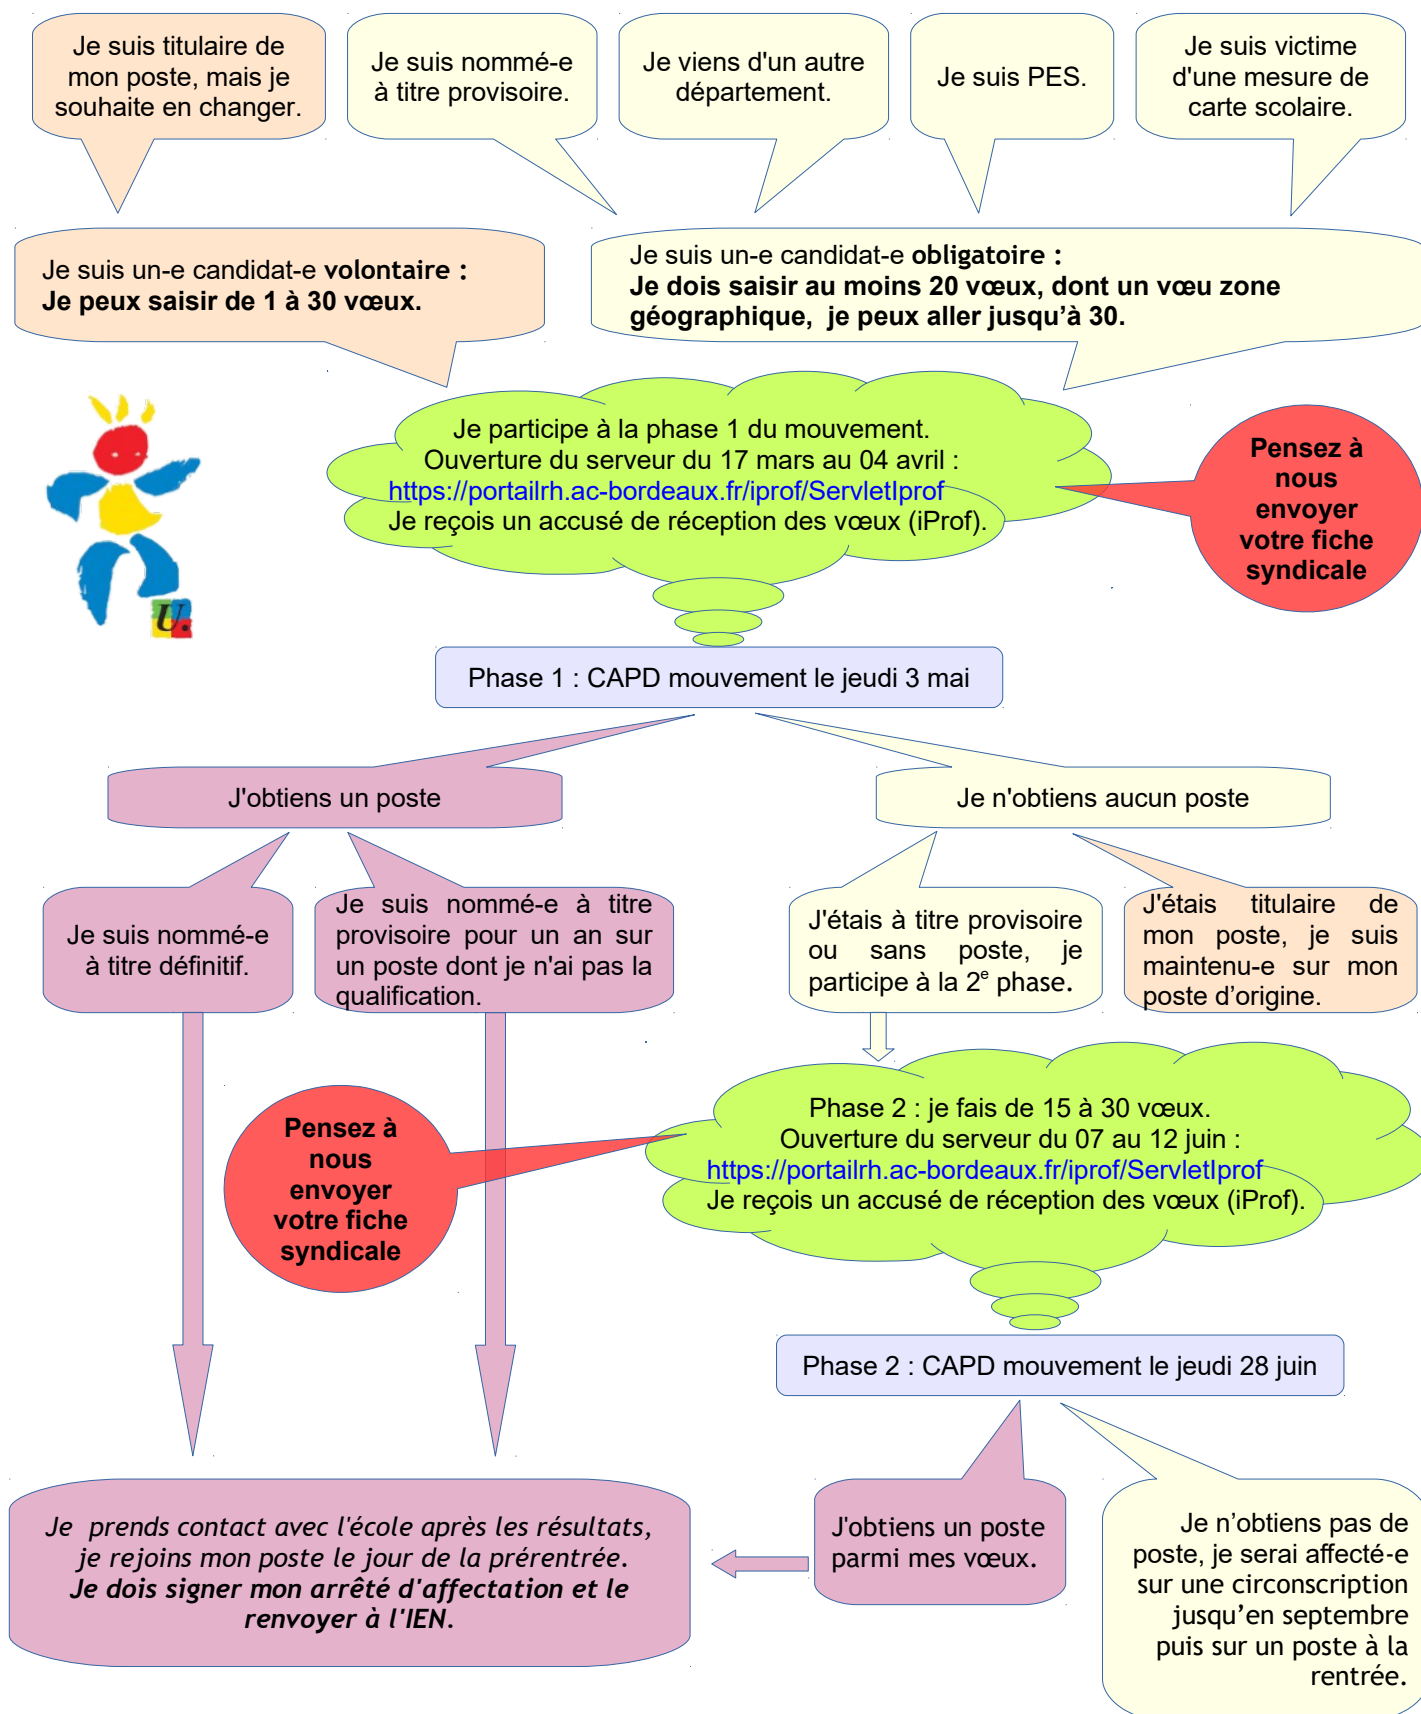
Je suis titulaire de mon poste, mais je souhaite en changer.

Je suis nommé-e à titre provisoire.

Je viens d'un autre département.

Je suis PES.

Je suis victime d'une mesure de carte scolaire.

Je suis un-e candidat-e **volontaire :**
**Je peux saisir de 1 à 30 vœux.**

Je suis un-e candidat-e **obligatoire :**
**Je dois saisir au moins 20 vœux, dont un vœu zone géographique, je peux aller jusqu'à 30.**

Je participe à la phase 1 du mouvement.
Ouverture du serveur du 17 mars au 04 avril :
https://portailrh.ac-bordeaux.fr/iprof/ServletIprof
Je reçois un accusé de réception des vœux (iProf).

**Pensez à nous envoyer votre fiche syndicale**

Phase 1 : CAPD mouvement le jeudi 3 mai

J'obtiens un poste

Je n'obtiens aucun poste

Je suis nommé-e à titre définitif.

Je suis nommé-e à titre provisoire pour un an sur un poste dont je n'ai pas la qualification.

J'étais à titre provisoire ou sans poste, je participe à la $2^e$ phase.

J'étais titulaire de mon poste, je suis maintenu-e sur mon poste d'origine.

**Pensez à nous envoyer votre fiche syndicale**

Phase 2 : je fais de 15 à 30 vœux.
Ouverture du serveur du 07 au 12 juin :
https://portailrh.ac-bordeaux.fr/iprof/ServletIprof
Je reçois un accusé de réception des vœux (iProf).

Phase 2 : CAPD mouvement le jeudi 28 juin

*Je prends contact avec l'école après les résultats, je rejoins mon poste le jour de la prérentrée.*
***Je dois signer mon arrêté d'affectation et le renvoyer à l'IEN.***

J'obtiens un poste parmi mes vœux.

Je n'obtiens pas de poste, je serai affecté-e sur une circonscription jusqu'en septembre puis sur un poste à la rentrée.